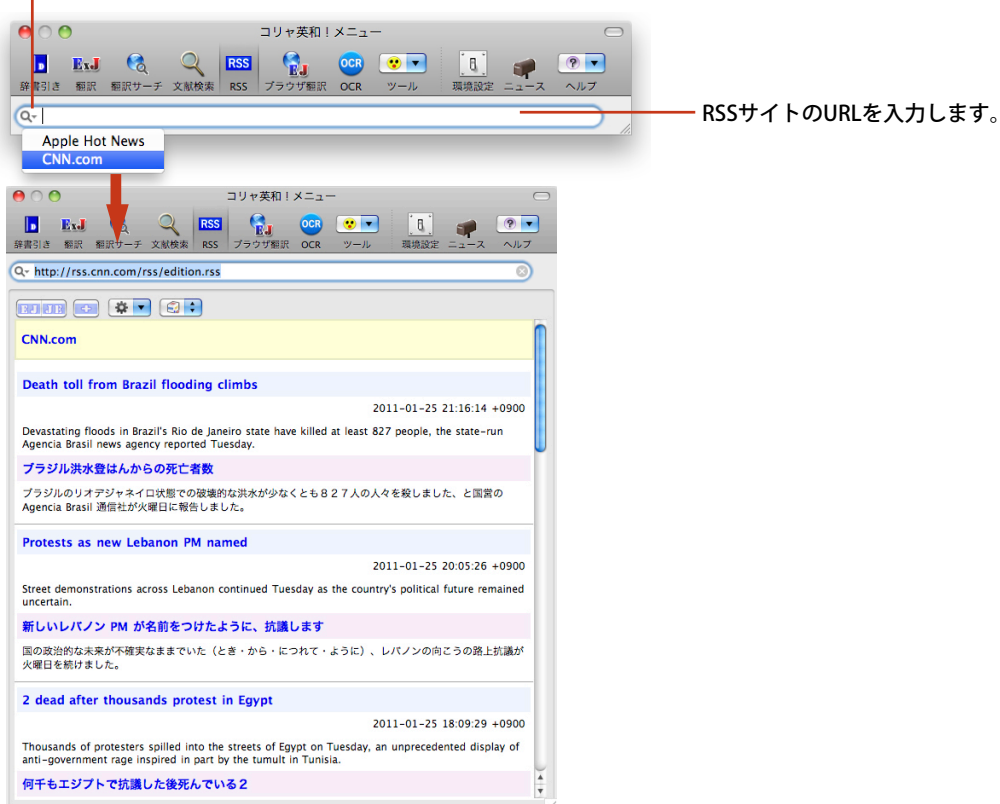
コリャ英和！メニュー

辞書引き 翻訳 翻訳サーチ 文献検索 RSS ブラウザ翻訳 OCR ツール 環境設定 ニュース ヘルプ

RSSサイトのURLを入力します。

Apple Hot News
CNN.com

コリャ英和！メニュー

辞書引き 翻訳 翻訳サーチ 文献検索 RSS ブラウザ翻訳 OCR ツール 環境設定 ニュース ヘルプ

http://rss.cnn.com/rss/edition.rss

CNN.com

Death toll from Brazil flooding climbs

2011-01-25 21:16:14 +0900

Devastating floods in Brazil's Rio de Janeiro state have killed at least 827 people, the state-run Agencia Brasil news agency reported Tuesday.

ブラジル洪水登はんからの死亡者数

ブラジルのリオデジャネイロ状態での破壊的な洪水が少なくとも８２７人の人々を殺しました、と国営のAgencia Brasil 通信社が火曜日に報告しました。

Protests as new Lebanon PM named

2011-01-25 20:05:26 +0900

Street demonstrations across Lebanon continued Tuesday as the country's political future remained uncertain.

新しいレバノン PM が名前をつけたように、抗議します

国の政治的な未来が不確実なままでいた（とき・から・につれて・ように）、レバノンの向こうの路上抗議が火曜日を続けました。

2 dead after thousands protest in Egypt

2011-01-25 18:09:29 +0900

Thousands of protesters spilled into the streets of Egypt on Tuesday, an unprecedented display of anti-government rage inspired in part by the tumult in Tunisia.

何千もエジプトで抗議した後死んでいる２